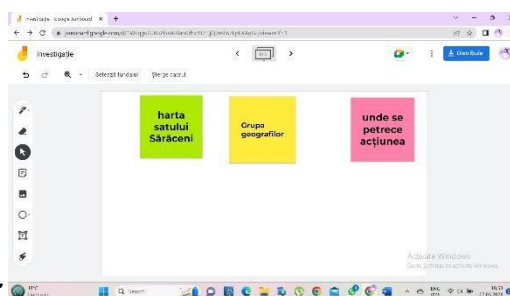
Investigație - Google Jamboard

Investigație

Selectați fundalul   Ștergeți cadrul

Distribuie

harta satului Săraceni

Grupa geografilor

unde se petrece acțiunea

Activate Windows
Go to Settings to activate Windows.

Search